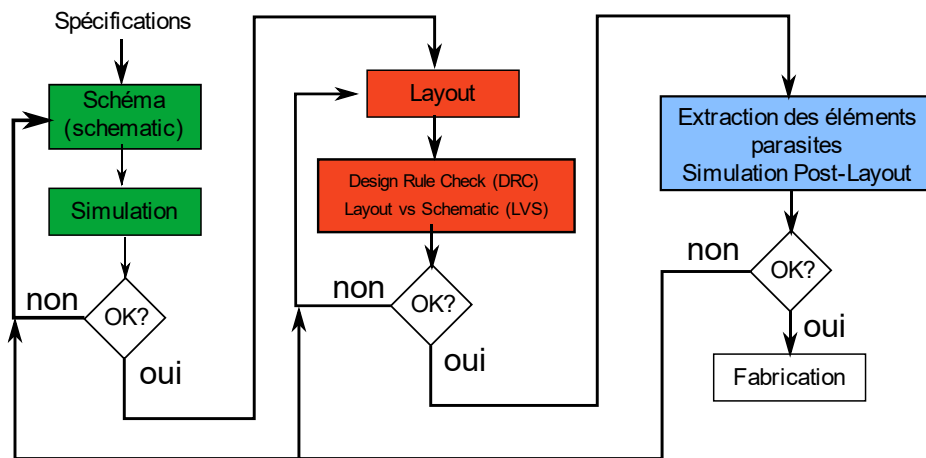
Spécifications

Schéma (schematic)

Simulation

non

OK?

oui

Layout

Design Rule Check (DRC)
Layout vs Schematic (LVS)

non

OK?

oui

Extraction des éléments parasites
Simulation Post-Layout

non

OK?

oui

Fabrication